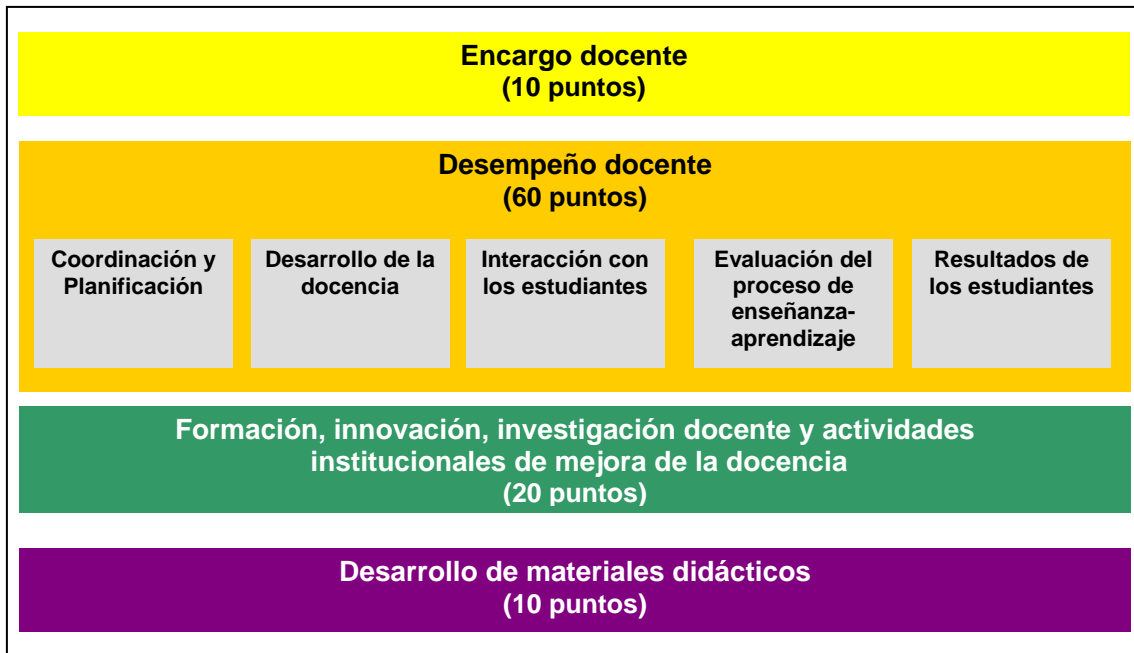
Encargo docente
(10 puntos)

Desempeño docente
(60 puntos)

Coordinación y Planificación

Desarrollo de la docencia

Interacción con los estudiantes

Evaluación del proceso de enseñanza-aprendizaje

Resultados de los estudiantes

Formación, innovación, investigación docente y actividades institucionales de mejora de la docencia
(20 puntos)

Desarrollo de materiales didácticos
(10 puntos)